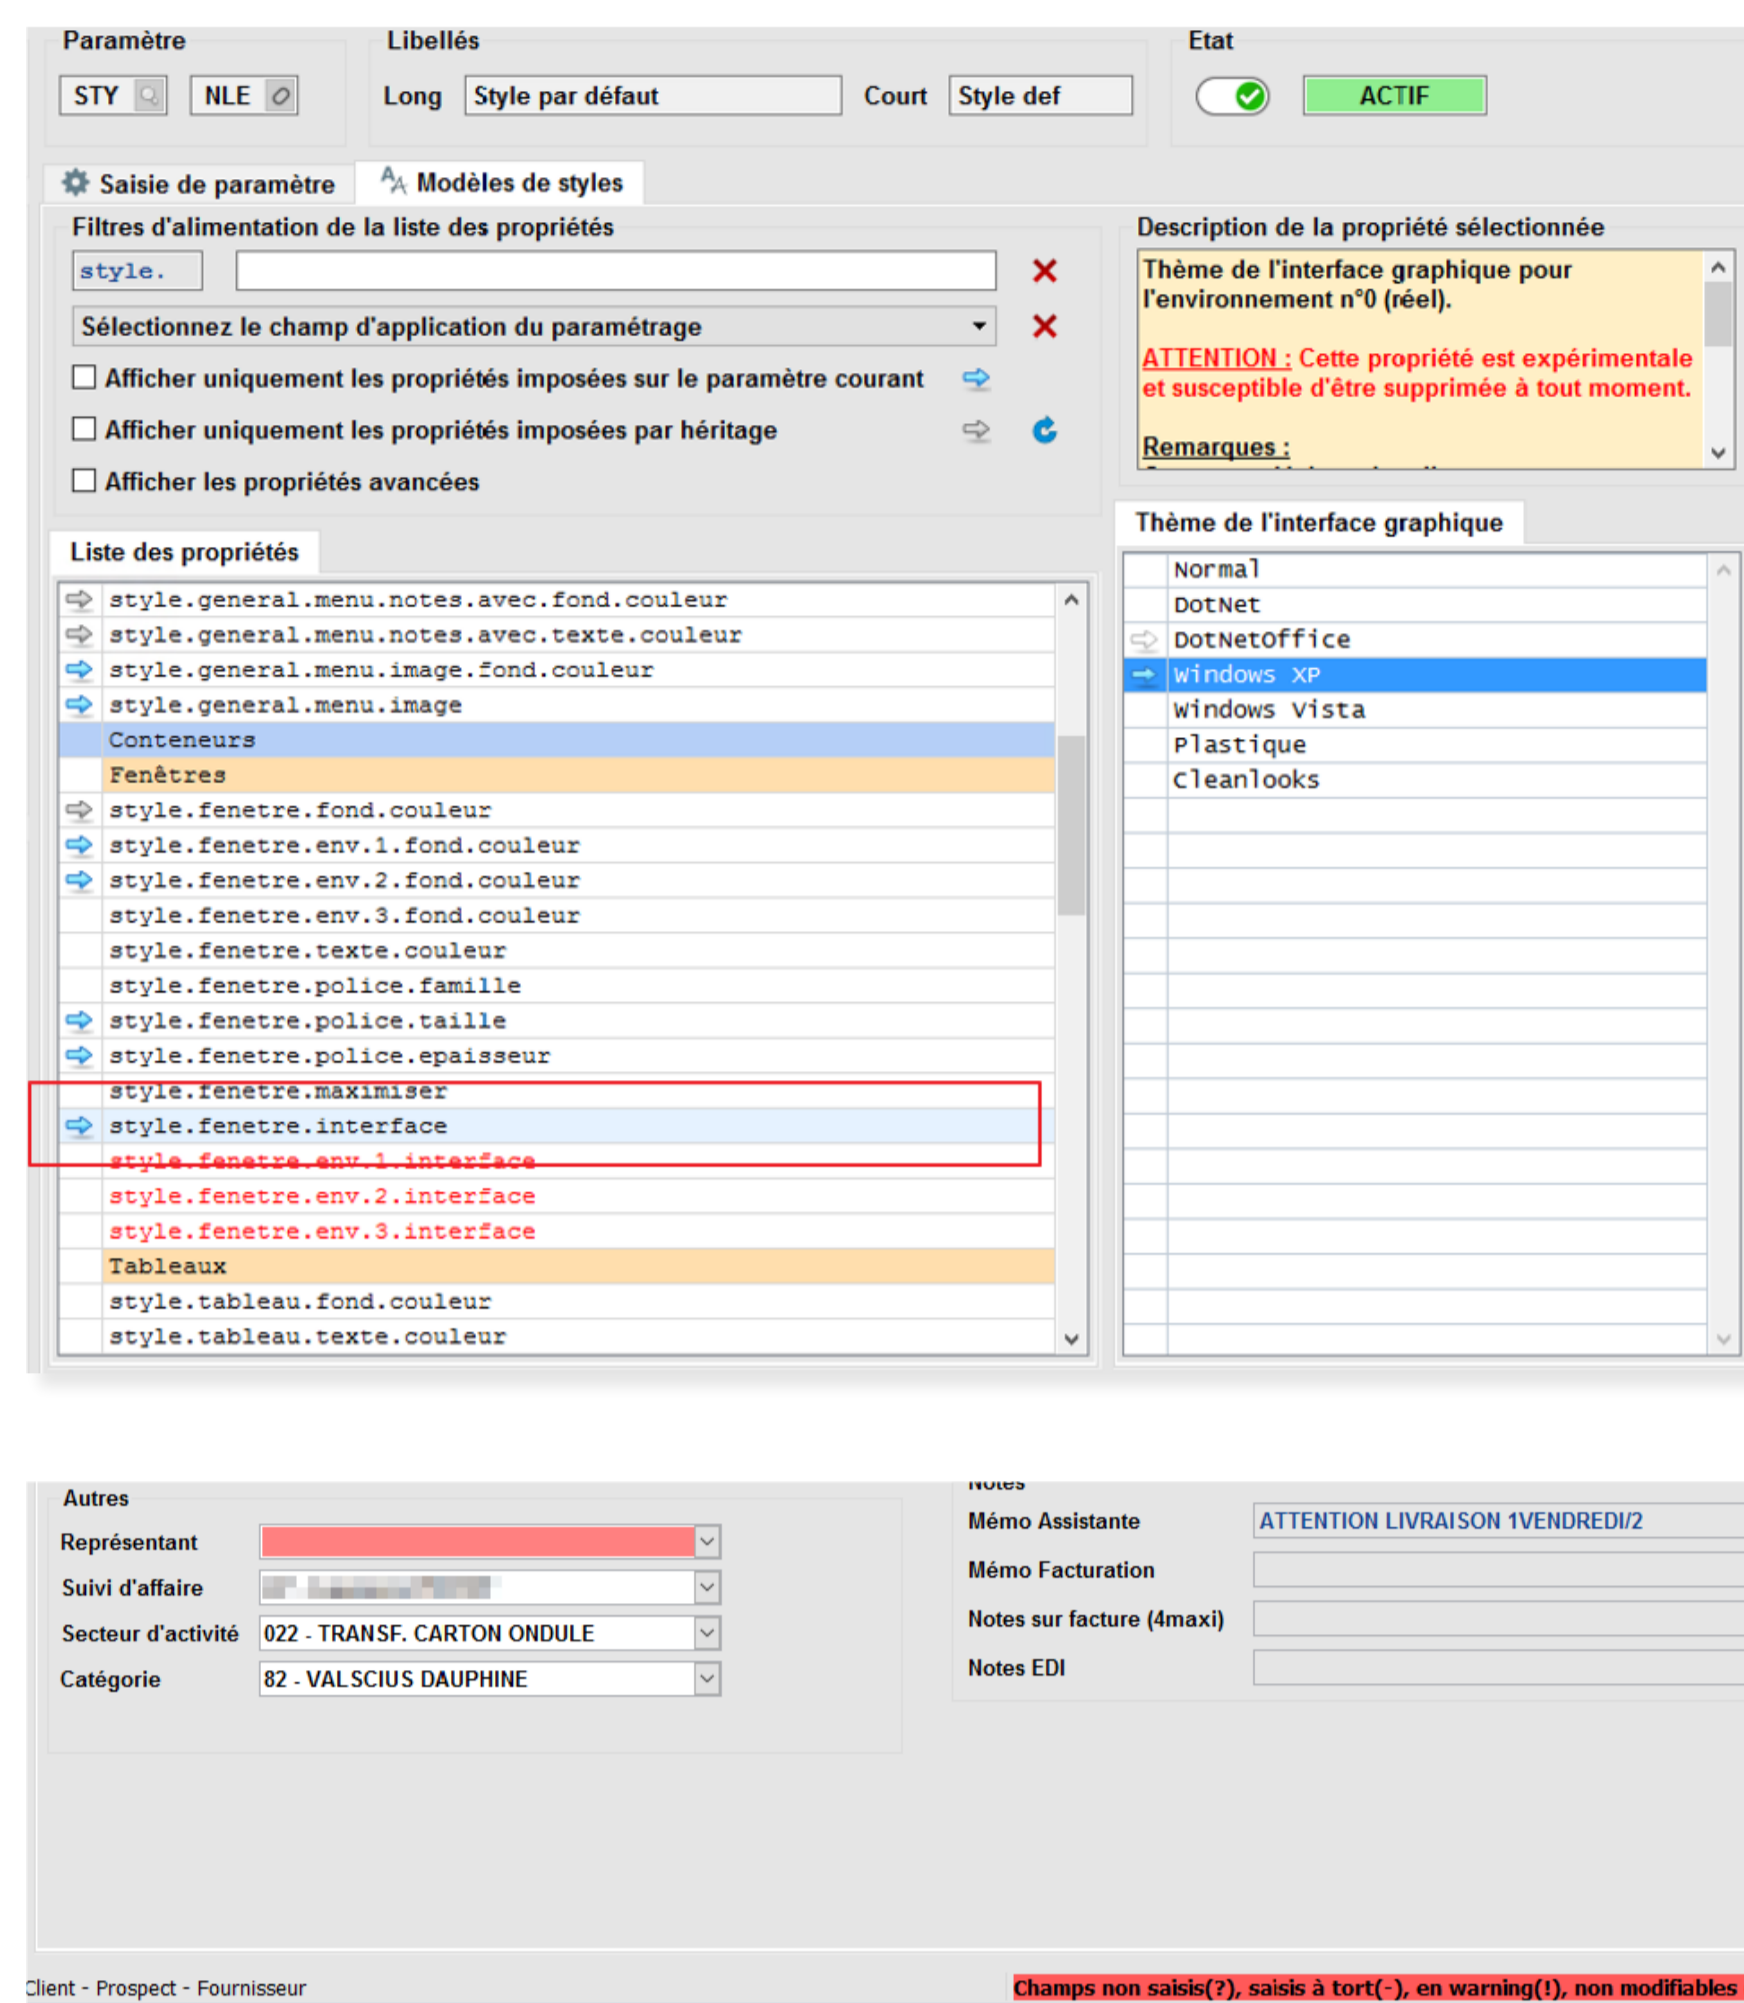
Paramètre

STY NLE

Libellés

Long Style par défaut Court Style def

Etat

ACTIF

Saisie de paramètre Modèles de styles

Filtres d'alimentation de la liste des propriétés

style.

Sélectionnez le champ d'application du paramétrage

Afficher uniquement les propriétés imposées sur le paramètre courant

Afficher uniquement les propriétés imposées par héritage

Afficher les propriétés avancées

Description de la propriété sélectionnée

Thème de l'interface graphique pour l'environnement n°0 (réel).

ATTENTION : Cette propriété est expérimentale et susceptible d'être supprimée à tout moment.

Remarques :

Liste des propriétés

style.general.menu.notes.avec.fond.couleur
style.general.menu.notes.avec.texte.couleur
style.general.menu.image.fond.couleur
style.general.menu.image
Conteneurs
Fenêtres
style.fenetre.fond.couleur
style.fenetre.env.1.fond.couleur
style.fenetre.env.2.fond.couleur
style.fenetre.env.3.fond.couleur
style.fenetre.texte.couleur
style.fenetre.police.famille
style.fenetre.police.taille
style.fenetre.police.epaisseur
style.fenetre.maximiser
style.fenetre.interface
style.fenetre.env.1.interface
style.fenetre.env.2.interface
style.fenetre.env.3.interface
Tableaux
style.tableau.fond.couleur
style.tableau.texte.couleur

Thème de l'interface graphique

Normal
DotNet
DotNetOffice
Windows XP
Windows Vista
Plastique
Cleanlooks

Autres

Représentant
Suivi d'affaire
Secteur d'activité 022 - TRANSF. CARTON ONDULE
Catégorie 82 - VALSCIUS DAUPHINE

Notes

Mémo Assistante ATTENTION LIVRAISON 1VENDREDI/2
Mémo Facturation
Notes sur facture (4maxi)
Notes EDI

Client - Prospect - Fournisseur

Champs non saisis(?), saisis à tort(-), en warning(!), non modifiables